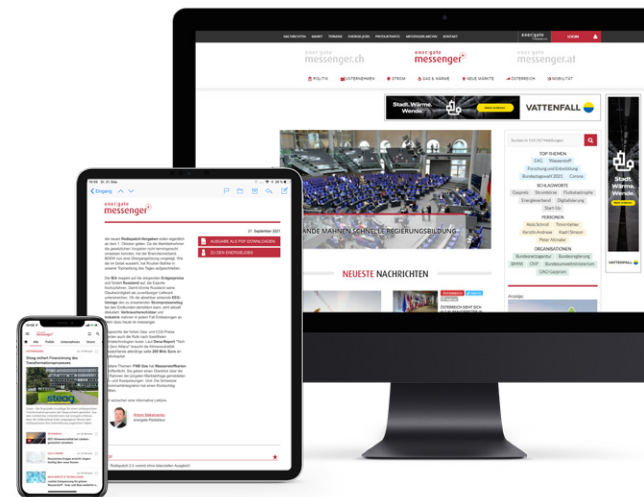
NACHRICHTEN MARKT TERMINE DOWNLOADS PRODUKTINFOS MEDIADATEN ARCHIV

LOGIN

energate messenger.ch

energate messenger

energate messenger.at

POLITIK UNTERNEHMEN STROM GAS & WÄRME NEUE MÄRKTE ÖSTERREICH MOBILITÄT

Stadt. Wärme. Wende.

VATTENFALL

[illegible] MAHNEN SCHNELLE REGIERUNGSBILDUNG AN

NEUESTE NACHRICHTEN

TOP THEMEN

GAS Wasserstoff

Forschung und Entwicklung

Bundestagswahl 2021 Corona

SCHLAGWORTE

Gaspreis Strombörse Flottenstrategie

Energiewechsel Digitalisierung

Start-Up

PERSONEN

Anja Schuhl Timm Kehler

Kerstin Andreae Kathrin Nimsch

Peter Altmaier

ORGANISATIONEN

Bundesnetzagentur Bundesregierung

BMWi EWF Bundesumweltministerium

EEG Gazprom

Stadt. Wärme. Wende.

VATTENFALL

Eingang

energate messenger

21. September 2021

AUSGABE ALS PDF DOWNLOADEN

ZU DEN ENERGIEBERICHTEN

energate messenger

Steag verkauft Finanzierung des Transformationsprozesses

steag